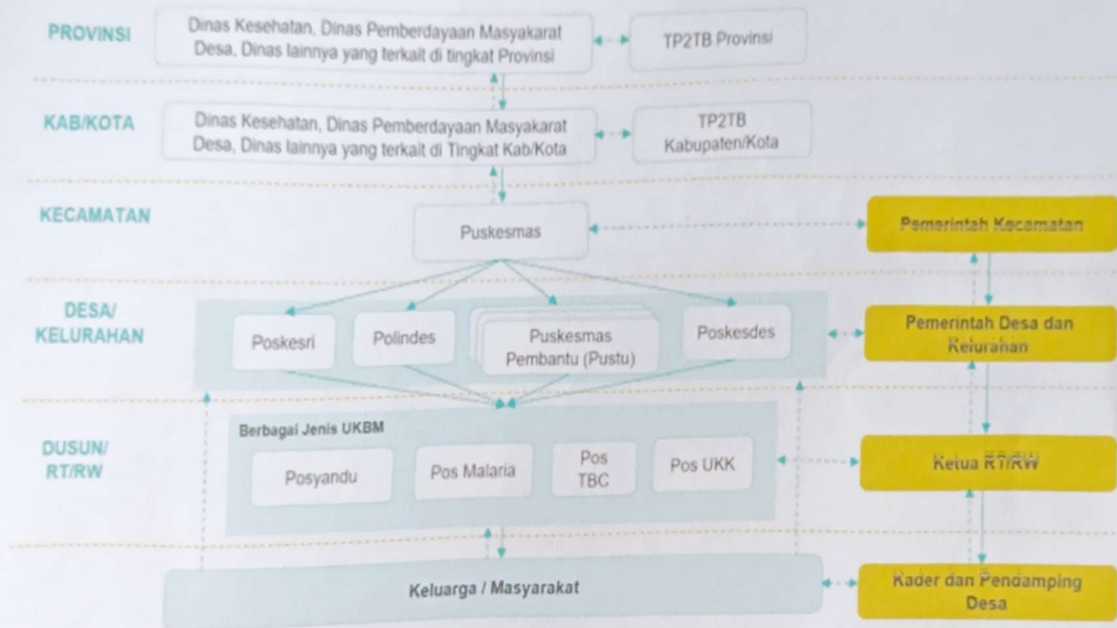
PROVINSI

Dinas Kesehatan, Dinas Pemberdayaan Masyakarat Desa, Dinas lainnya yang terkait di tingkat Provinsi

TP2TB Provinsi

KAB/KOTA

Dinas Kesehatan, Dinas Pemberdayaan Masyakarat Desa, Dinas lainnya yang terkait di Tingkat Kab/Kota

TP2TB Kabupaten/Kota

KECAMATAN

Puskesmas

Pemerintah Kecamatan

DESA/ KELURAHAN

Poskesri

Polindes

Puskesmas Pembantu (Pustu)

Poskesdes

Pemerintah Desa dan Kelurahan

DUSUN/ RT/RW

Berbagai Jenis UKBM

Posyandu

Pos Malaria

Pos TBC

Pos UKK

Ketua RT/RW

Keluarga / Masyarakat

Kader dan Pendamping Desa